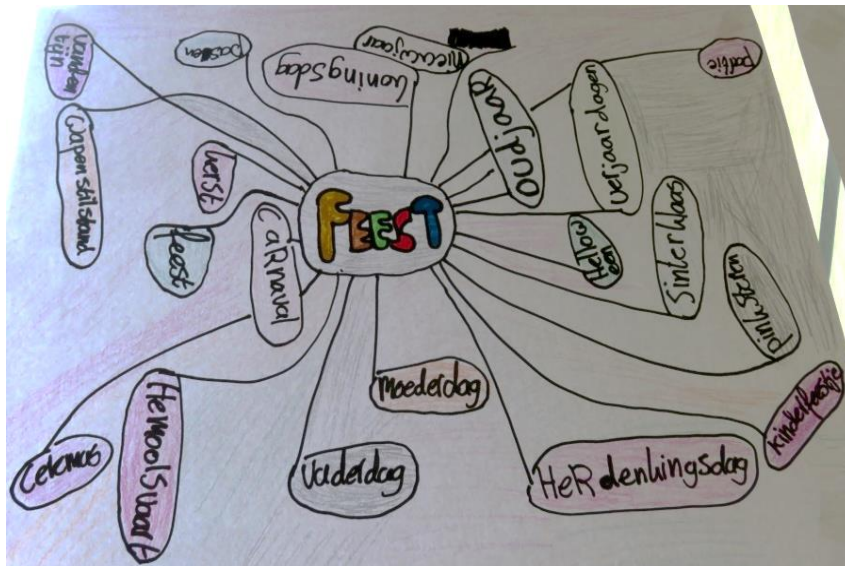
FEEST

Vrouwen tijn

Paasen

Nieuwjaar

Koningsdag

Oudjaar

Verjaardagen

partie

Wapenstilstand

kerst

feest

Carnaval

Halloween

Sinterklaas

Pinksteren

Moederdag

Kinderfeestje

Hemelsvaart

Celemos

Vaderdag

HeRdenkingsdag